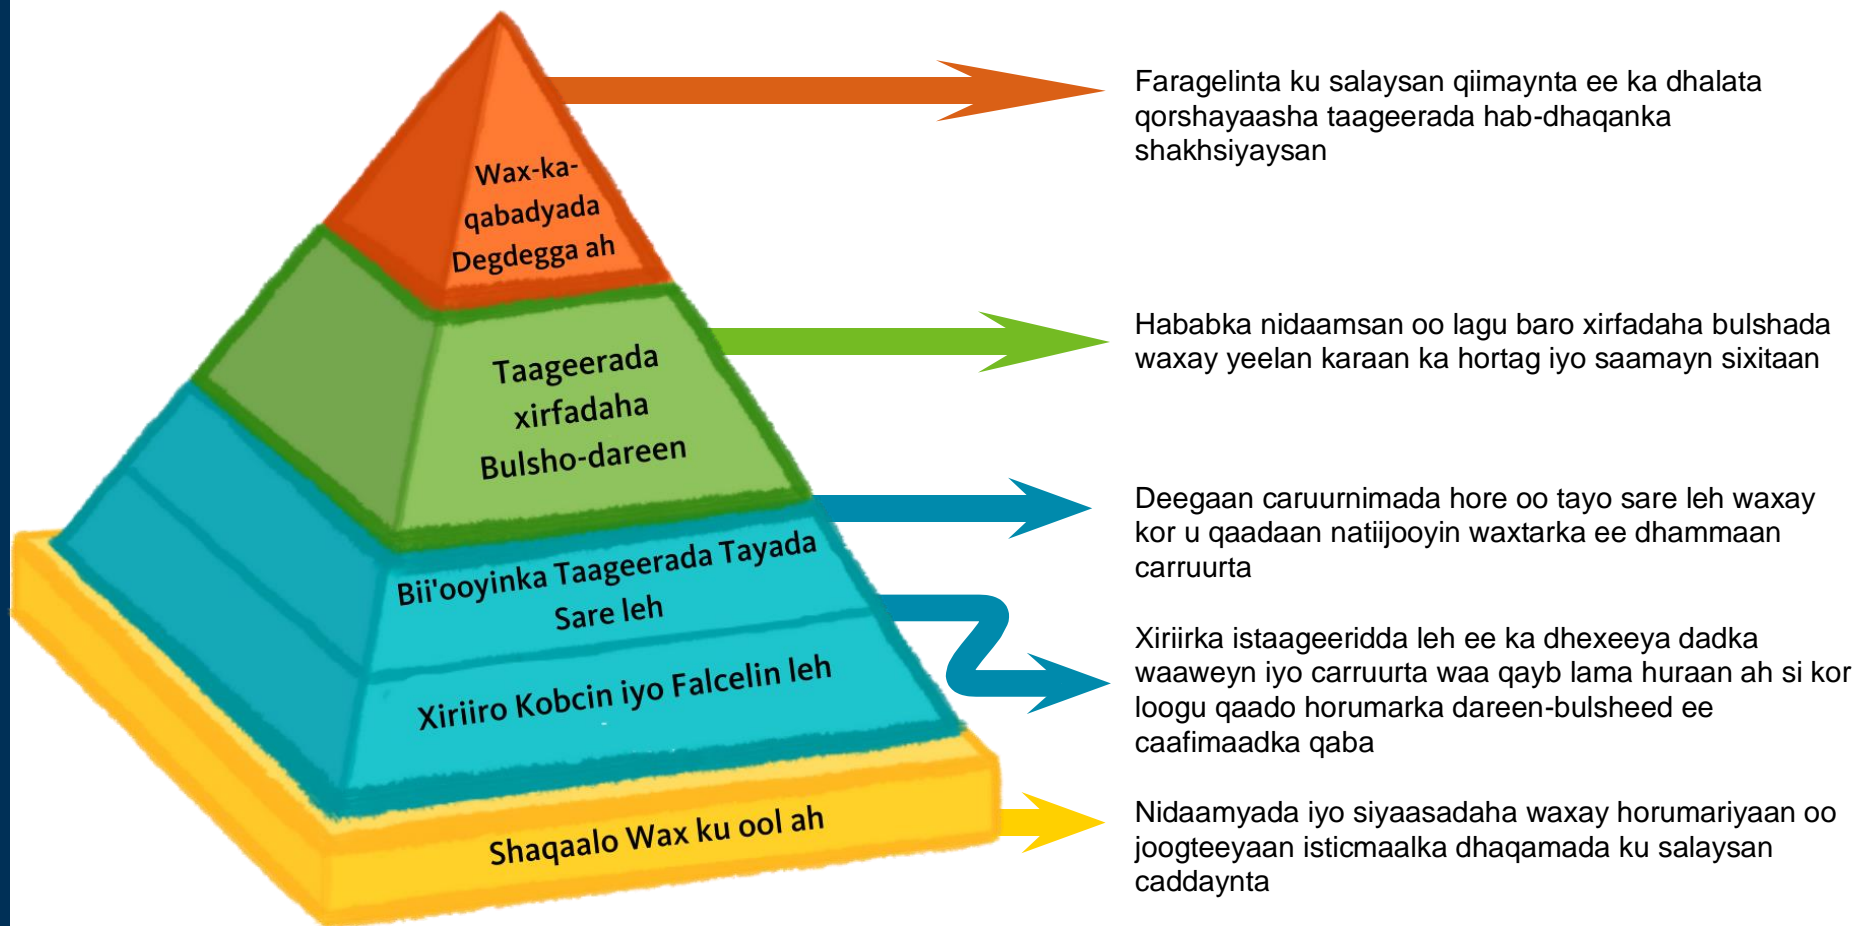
Wax-ka-qabadyada Degdegga ah

Taageerada xirfadaha Bulsho-dareen

Bii'ooyinka Taageerada Tayada Sare leh

Xiriiro Kobcin iyo Falcelin leh

Shaqaalo Wax ku ool ah

Faragelinta ku salaysan qiimaynta ee ka dhalata qorshayaasha taageerada hab-dhaqanka shakhsiyaysan

Hababka nidaamsan oo lagu baro xirfadaha bulshada waxay yeelan karaan ka hortag iyo saamayn sixitaan

Deegaan caruurnimada hore oo tayo sare leh waxay kor u qaadaan natiijooyin waxtarka ee dhammaan carruurta

Xiriirka istaageeridda leh ee ka dhexeeya dadka waaweyn iyo carruurta waa qayb lama huraan ah si kor loogu qaado horumarka dareen-bulsheed ee caafimaadka qaba

Nidaamyada iyo siyaasadaha waxay horumariyaan oo joogteeyaan isticmaalka dhaqamada ku salaysan caddaynta